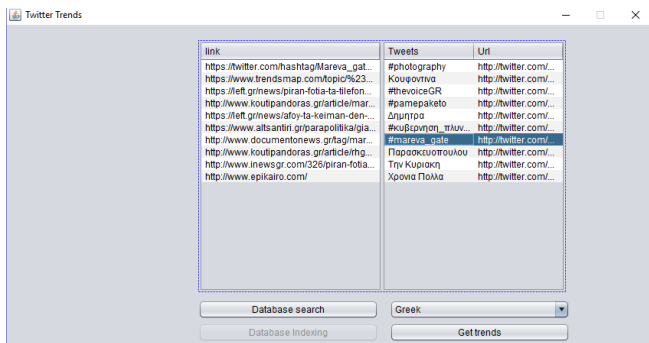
Twitter Trends

| link |
|---|
| https://twitter.com/hashtag/Mareva_gat... |
| https://www.trendsmap.com/topic/%23... |
| https://left.gr/news/piran-fotia-ta-tilefon... |
| http://www.koutipandoras.gr/article/mar... |
| https://left.gr/news/afoy-ta-keiman-den-... |
| https://www.altsantiri.gr/parapolitika/gia... |
| http://www.documentonews.gr/tag/mar... |
| http://www.koutipandoras.gr/article/rhg... |
| http://www.inewsgr.com/326/piran-fotia... |
| http://www.epikairo.com/ |

| Tweets | Url |
|---|---|
| #photography | http://twitter.com/... |
| Κουφοντινα | http://twitter.com/... |
| #thevoiceGR | http://twitter.com/... |
| #pamepaketo | http://twitter.com/... |
| Δημητρα | http://twitter.com/... |
| #κυβερνηση_πλυν... | http://twitter.com/... |
| #mareva_gate | http://twitter.com/... |
| Παρασκευοπουλου | http://twitter.com/... |
| Την Κυριακη | http://twitter.com/... |
| Χρονια Πολλα | http://twitter.com/... |

Database search
Database Indexing
Greek
Get trends